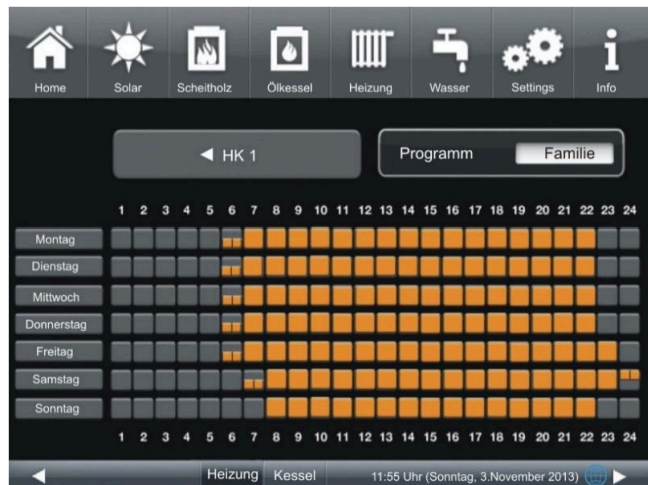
Home Solar Scheitholz Ölkessel Heizung Wasser Settings Info

◀ HK 1

Programm Familie

1 2 3 4 5 6 7 8 9 10 11 12 13 14 15 16 17 18 19 20 21 22 23 24

Montag
Dienstag
Mittwoch
Donnerstag
Freitag
Samstag
Sonntag

1 2 3 4 5 6 7 8 9 10 11 12 13 14 15 16 17 18 19 20 21 22 23 24

◀ Heizung Kessel 11:55 Uhr (Sonntag, 3.November 2013) ▶